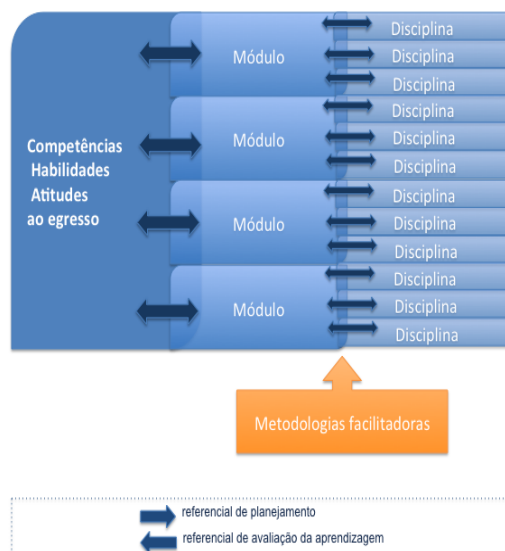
Competências
Habilidades
Atitudes
ao egresso

Módulo
Disciplina
Disciplina
Disciplina

Módulo
Disciplina
Disciplina
Disciplina

Módulo
Disciplina
Disciplina
Disciplina

Módulo
Disciplina
Disciplina
Disciplina

Metodologias facilitadoras

referencial de planejamento
referencial de avaliação da aprendizagem